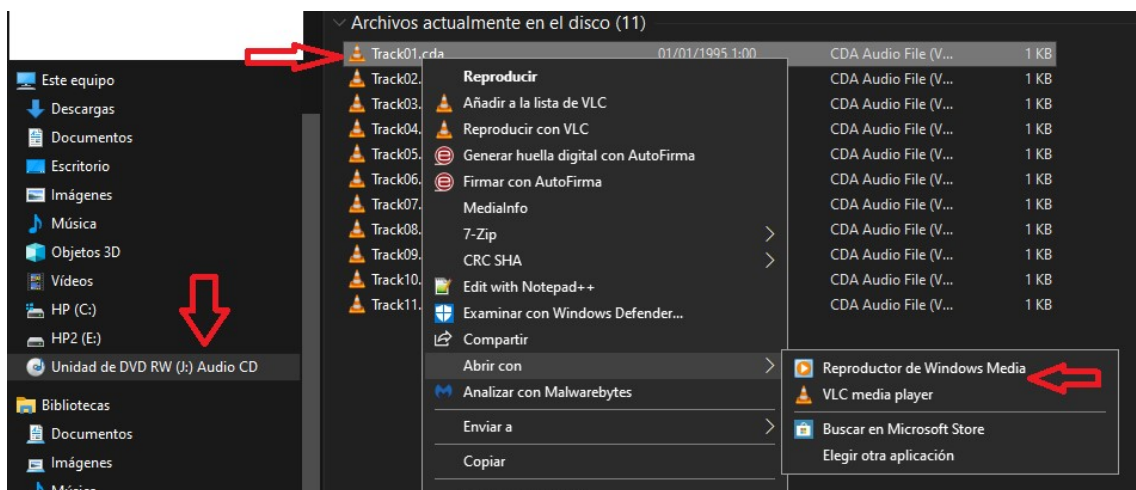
Archivos actualmente en el disco (11)

Este equipo
Descargas
Documentos
Escritorio
Imágenes
Música
Objetos 3D
Vídeos
HP (C:)
HP2 (E:)
Unidad de DVD RW (J:) Audio CD
Bibliotecas
Documentos
Imágenes
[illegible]

Track01.cda 01/01/1995 1:00 CDA Audio File (V... 1 KB
Track02. CDA Audio File (V... 1 KB
Track03. CDA Audio File (V... 1 KB
Track04. CDA Audio File (V... 1 KB
Track05. CDA Audio File (V... 1 KB
Track06. CDA Audio File (V... 1 KB
Track07. CDA Audio File (V... 1 KB
Track08. CDA Audio File (V... 1 KB
Track09. CDA Audio File (V... 1 KB
Track10. CDA Audio File (V... 1 KB
Track11. CDA Audio File (V... 1 KB

Reproducir
Añadir a la lista de VLC
Reproducir con VLC
Generar huella digital con AutoFirma
Firmar con AutoFirma
MediaInfo
7-Zip
CRC SHA
Edit with Notepad++
Examinar con Windows Defender...
Compartir
Abrir con
Analizar con Malwarebytes
Enviar a
Copiar

Reproductor de Windows Media
VLC media player
Buscar en Microsoft Store
Elegir otra aplicación